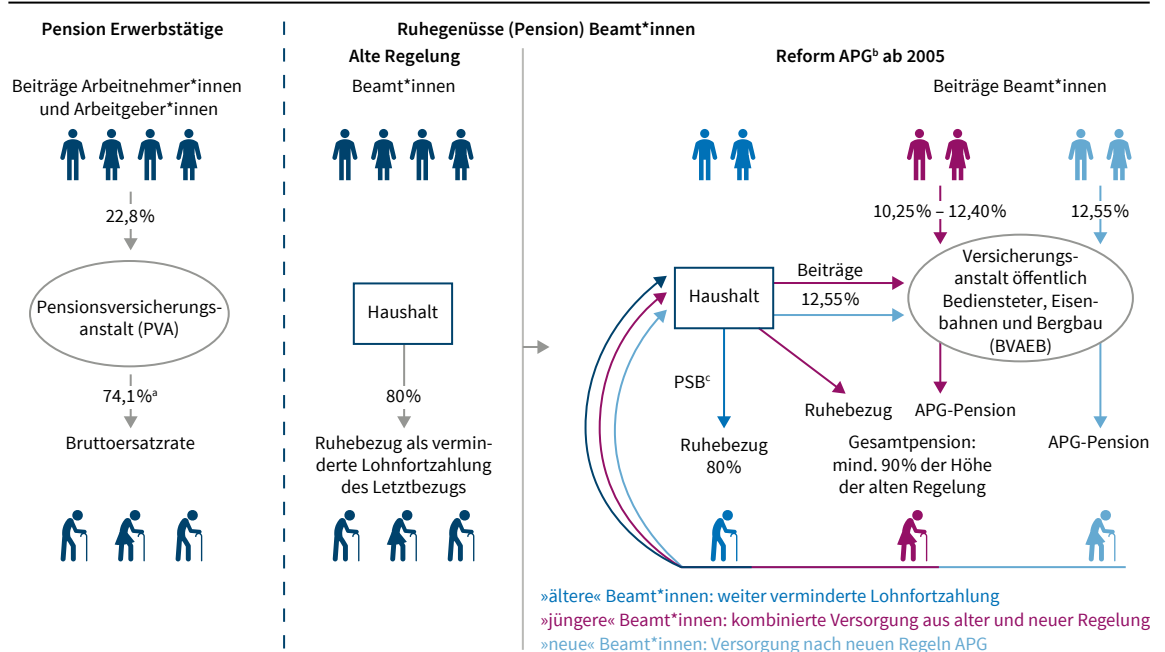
Pension Erwerbstätige

Beiträge Arbeitnehmer*innen und Arbeitgeber*innen

22,8%

Pensionsversicherungsanstalt (PVA)

74,1%$^a$

Bruttoersatzrate

Ruhegenüsse (Pension) Beamt*innen

Alte Regelung

Beamt*innen

Haushalt

80%

Ruhebezug als verminderte Lohnfortzahlung des Letztbezugs

Reform APG$^b$ ab 2005

Beiträge Beamt*innen

10,25% – 12,40%

12,55%

Versicherungsanstalt öffentlich Bediensteter, Eisenbahnen und Bergbau (BVAEB)

Haushalt

Beiträge

12,55%

PSB$^c$

Ruhebezug 80%

Ruhebezug

APG-Pension

APG-Pension

Gesamtpension: mind. 90% der Höhe der alten Regelung

»ältere« Beamt*innen: weiter verminderte Lohnfortzahlung
»jüngere« Beamt*innen: kombinierte Versorgung aus alter und neuer Regelung
»neue« Beamt*innen: Versorgung nach neuen Regeln APG